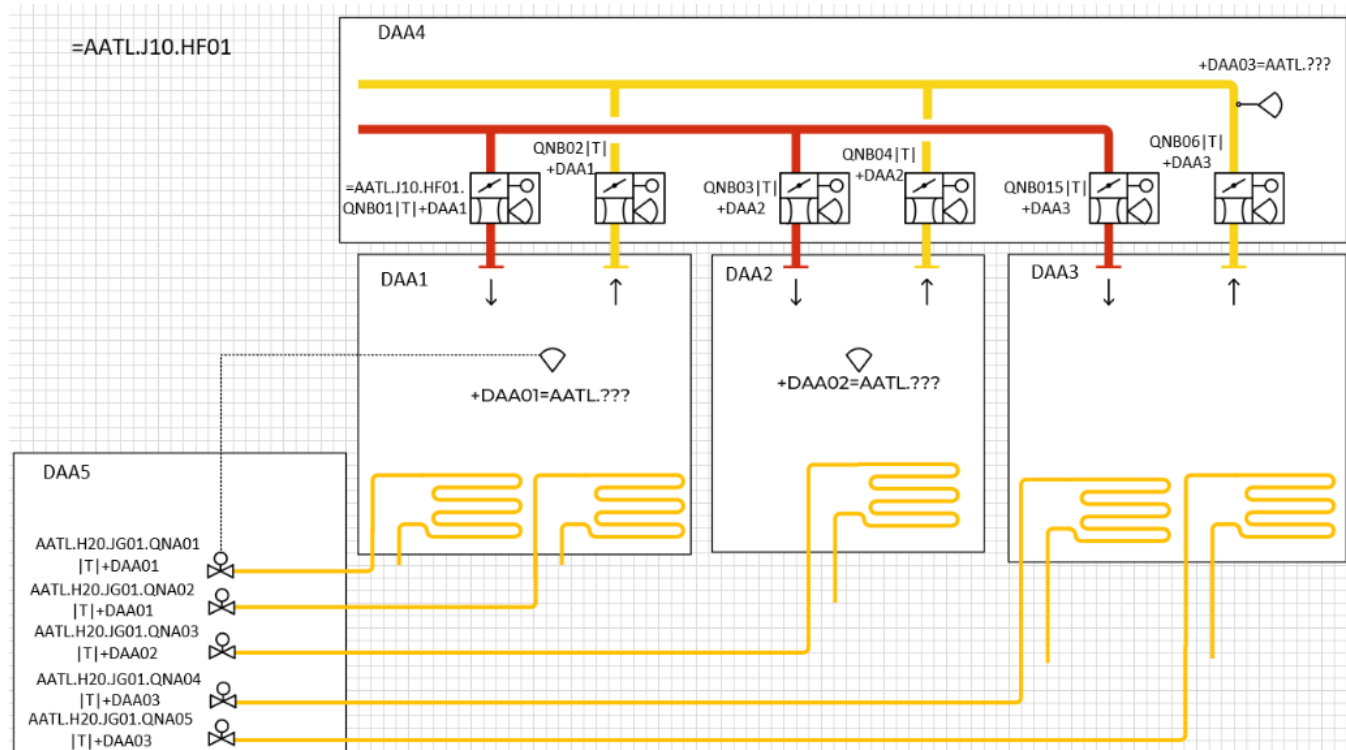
=AATL.J10.HF01

DAA4

+DAA03=AATL.???

QNB02|T| +DAA1

QNB04|T| +DAA2

QNB06|T| +DAA3

=AATL.J10.HF01. QNB01|T|+DAA1

QNB03|T| +DAA2

QNB015|T| +DAA3

DAA1

DAA2

DAA3

+DAA01=AATL.???

+DAA02=AATL.???

DAA5

AATL.H20.JG01.QNA01 |T|+DAA01

AATL.H20.JG01.QNA02 |T|+DAA01

AATL.H20.JG01.QNA03 |T|+DAA02

AATL.H20.JG01.QNA04 |T|+DAA03

AATL.H20.JG01.QNA05 |T|+DAA03